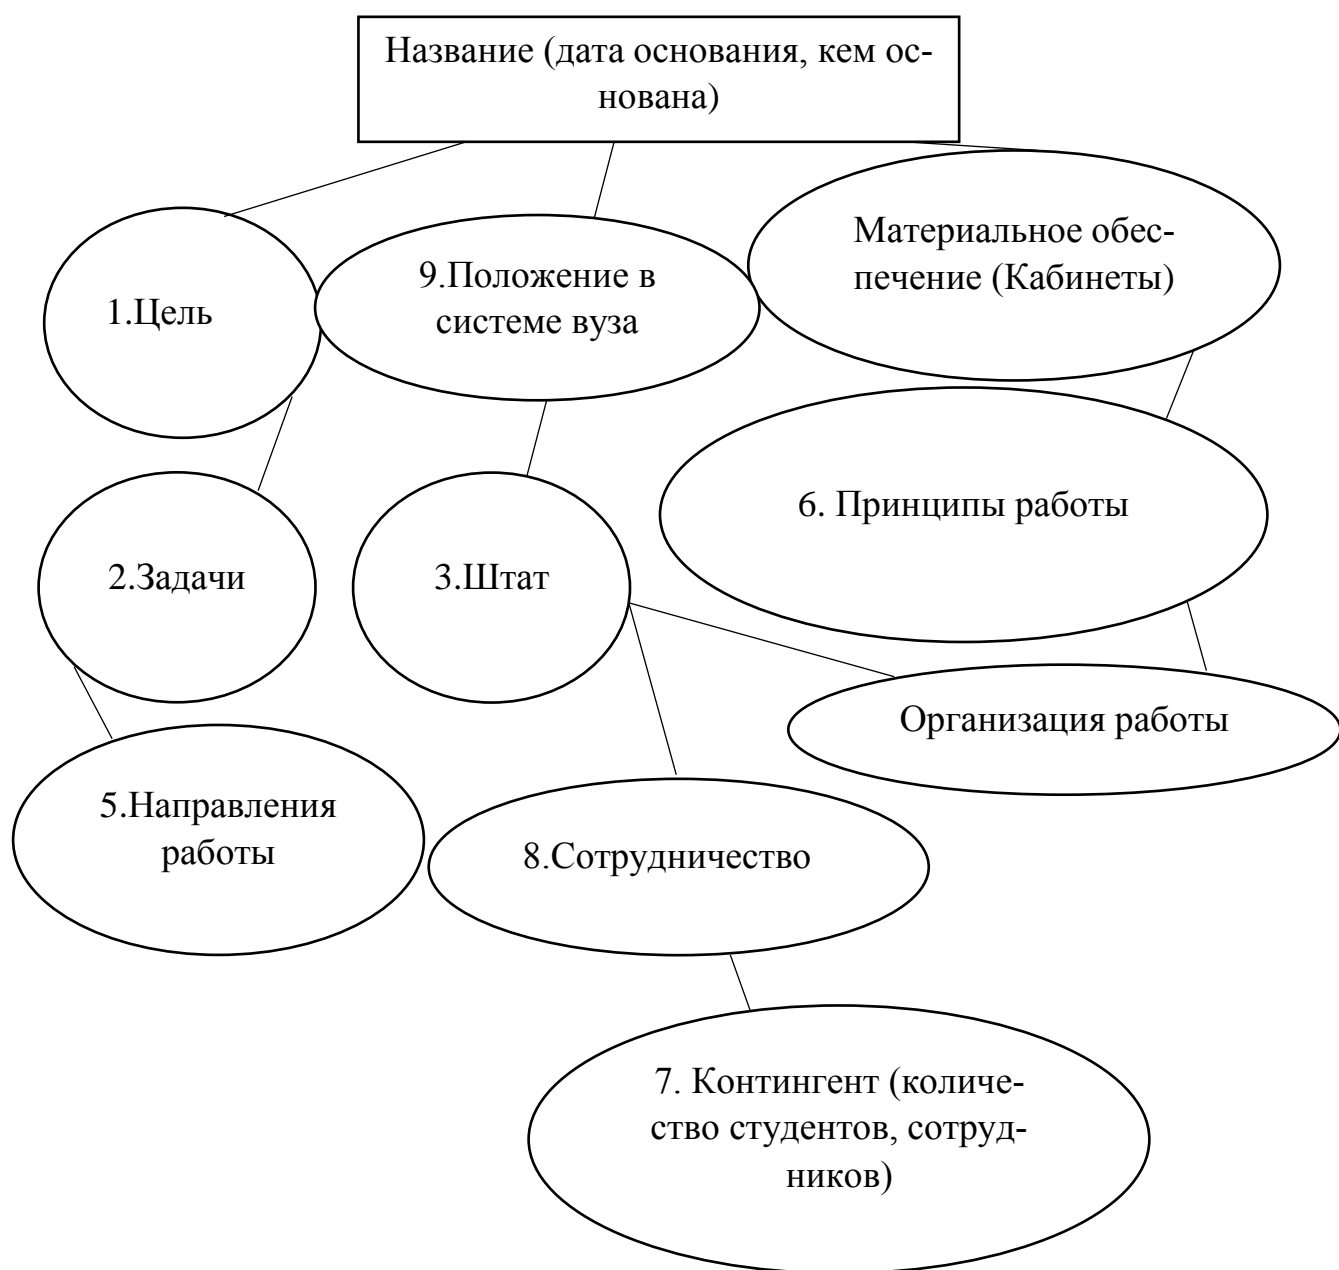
Название (дата основания, кем основана)

1.Цель

9.Положение в системе вуза

Материальное обеспечение (Кабинеты)

6. Принципы работы

2.Задачи

3.Штат

Организация работы

5.Направления работы

8.Сотрудничество

7. Контингент (количество студентов, сотрудников)